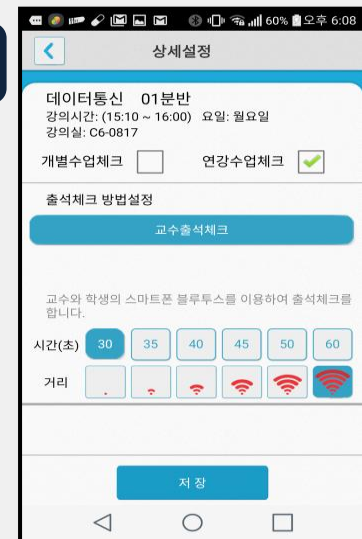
60% 오후 6:08

상세설정

데이터통신 01분반
강의시간: (15:10 ~ 16:00) 요일: 월요일
강의실: C6-0817

개별수업체크
연강수업체크

출석체크 방법설정

교수출석체크

교수와 학생의 스마트폰 블루투스를 이용하여 출석체크를 합니다.

시간(초) 30 35 40 45 50 60

거리

저 장